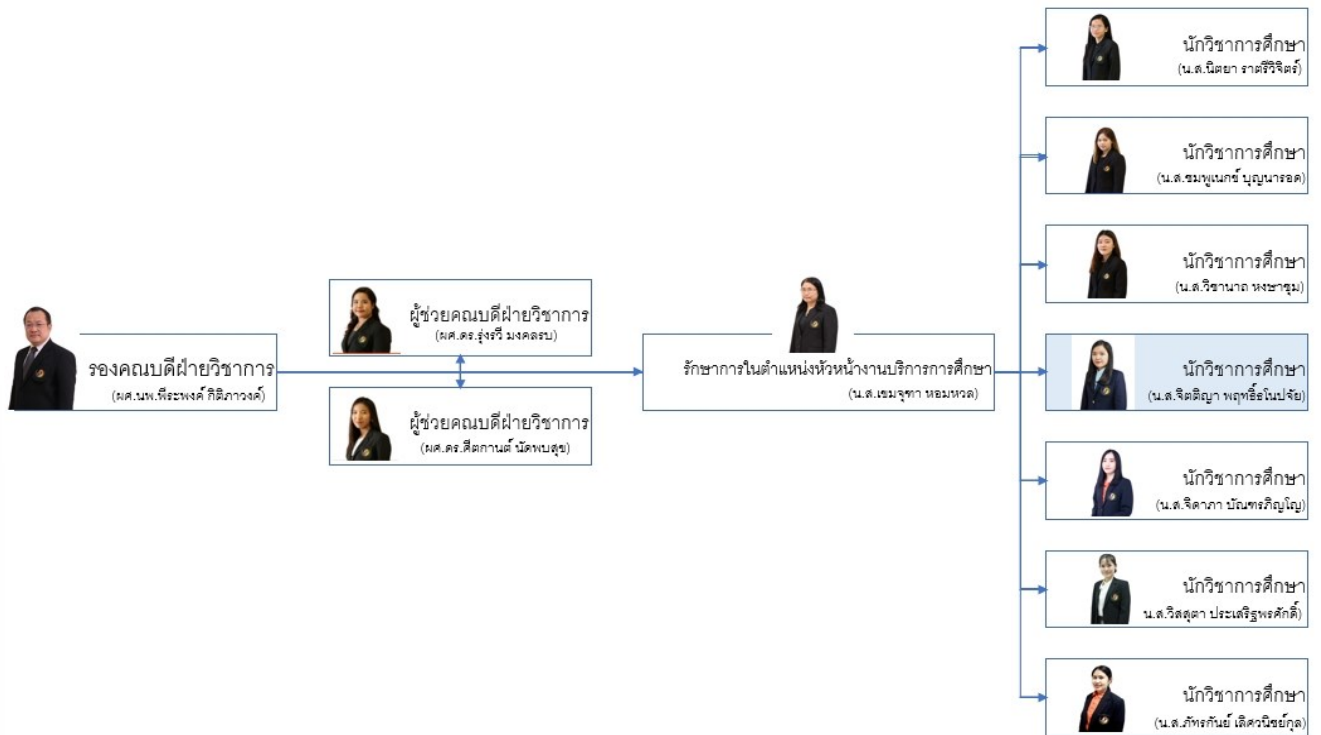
รองคณบดีฝ่ายวิชาการ
(ผศ.นพ.พีระพงศ์ กิติภาวงศ์)

ผู้ช่วยคณบดีฝ่ายวิชาการ
(ผศ.ดร.รุ่งรวี มงคลรบ)

ผู้ช่วยคณบดีฝ่ายวิชาการ
(ผศ.ดร.ศีตกานต์ นัดพบสุข)

รักษาการในตำแหน่งหัวหน้างานบริการการศึกษา
(น.ส.เขมจุฑา หอมหวล)

นักวิชาการศึกษา
(น.ส.นิตยา ราศรีวิจิตร์)

นักวิชาการศึกษา
(น.ส.ชมพูเนกข์ บุญนารอด)

นักวิชาการศึกษา
(น.ส.วิชานาถ หงษาชุม)

นักวิชาการศึกษา
(น.ส.จิตติญา พฤทธิ์ธโนปจัย)

นักวิชาการศึกษา
(น.ส.จิดาภา บัณฑรภิญโญ)

นักวิชาการศึกษา
น.ส.วิสสุตา ประเสริฐพรศักดิ์)

นักวิชาการศึกษา
(น.ส.ภัทรกันย์ เลิศวนิชย์กุล)